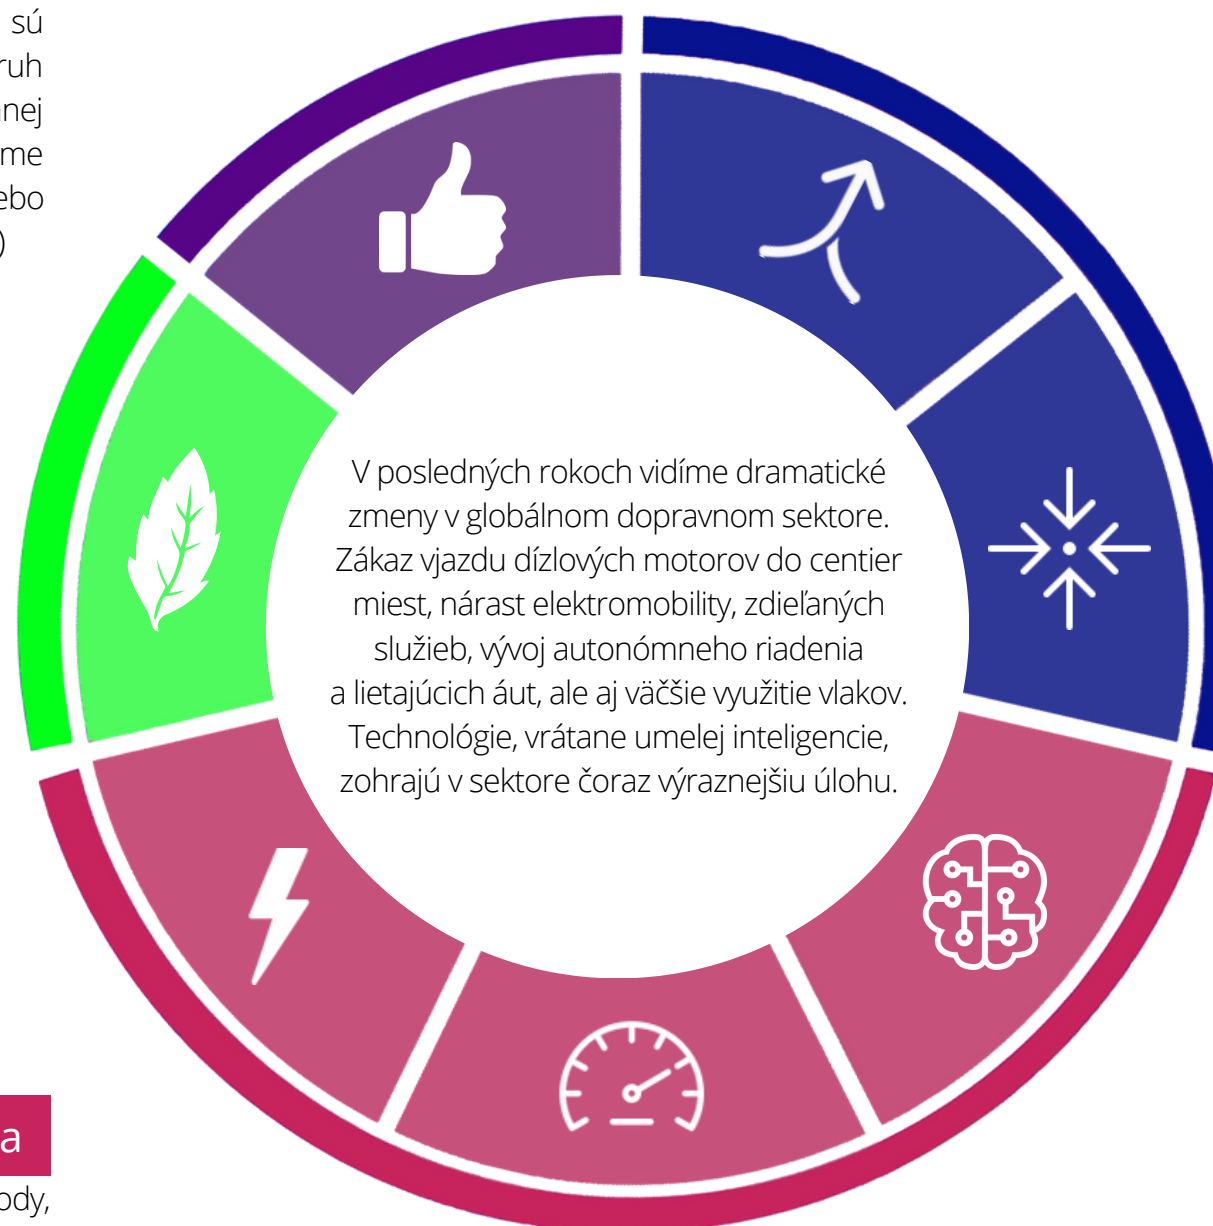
sú
ruh
nej
me
ebo
)

V posledných rokoch vidíme dramatické zmeny v globálnom dopravnom sektore. Zákaz vjazdu dízlových motorov do centier miest, nárast elektromobility, zdieľaných služieb, vývoj autonómneho riadenia a lietajúcich áut, ale aj väčšie využitie vlakov. Technológie, vrátane umelej inteligencie, zohrajú v sektore čoraz výraznejšiu úlohu.

a
ody,